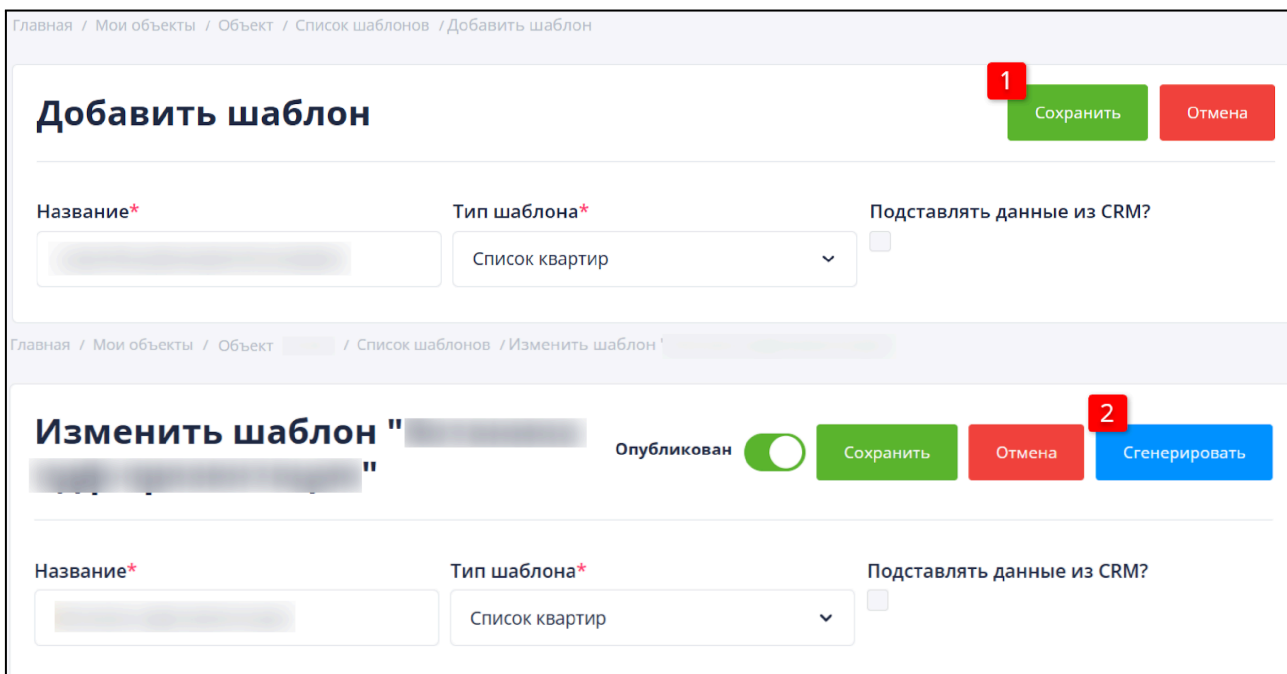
Главная / Мои объекты / Объект / Список шаблонов / Добавить шаблон

1

Добавить шаблон

Сохранить

Отмена

Название*

Тип шаблона*

Подставлять данные из CRM?

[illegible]

Список квартир

Главная / Мои объекты / Объект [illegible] / Список шаблонов / Изменить шаблон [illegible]

2

Изменить шаблон "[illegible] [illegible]"

Опубликован

Сохранить

Отмена

Сгенерировать

Название*

Тип шаблона*

Подставлять данные из CRM?

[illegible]

Список квартир